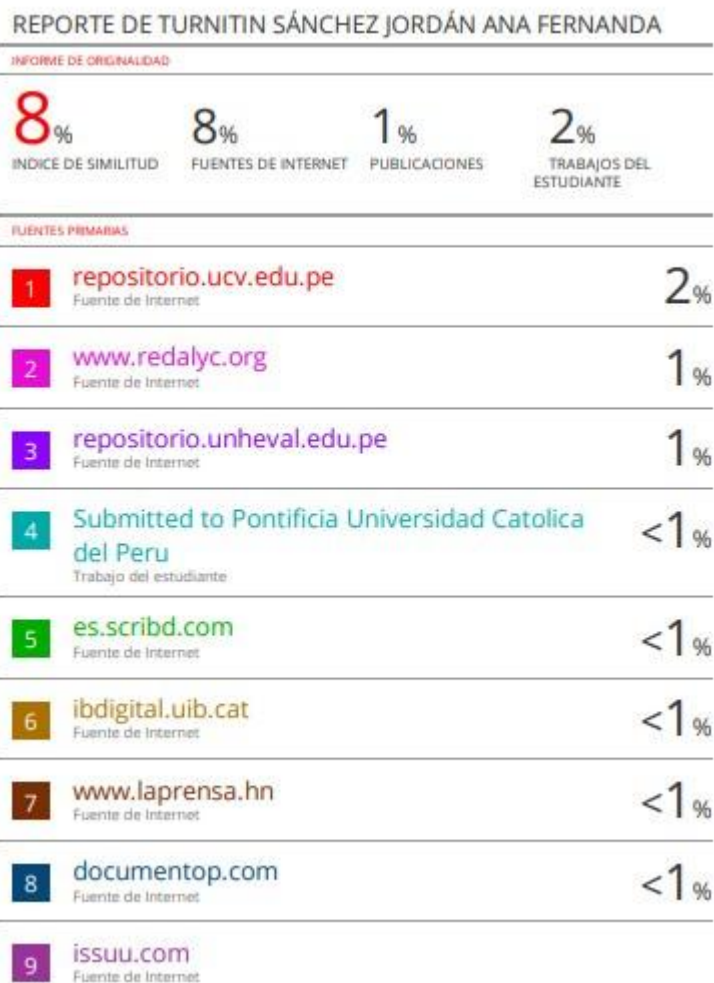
REPORTE DE TURNITIN SÁNCHEZ JORDÁN ANA FERNANDA

INFORME DE ORIGINALIDAD

| 8% | 8% | 1% | 2% |
|---|---|---|---|
| INDICE DE SIMILITUD | FUENTES DE INTERNET | PUBLICACIONES | TRABAJOS DEL ESTUDIANTE |

FUENTES PRIMARIAS

| | | |
|---|---|---|
| 1 | repositorio.ucv.edu.pe<br>Fuente de Internet | 2% |
| 2 | www.redalyc.org<br>Fuente de Internet | 1% |
| 3 | repositorio.unheval.edu.pe<br>Fuente de Internet | 1% |
| 4 | Submitted to Pontificia Universidad Catolica del Peru<br>Trabajo del estudiante | <1% |
| 5 | es.scribd.com<br>Fuente de Internet | <1% |
| 6 | ibdigital.uib.cat<br>Fuente de Internet | <1% |
| 7 | www.laprensa.hn<br>Fuente de Internet | <1% |
| 8 | documentop.com<br>Fuente de Internet | <1% |
| 9 | issuu.com<br>Fuente de Internet | |